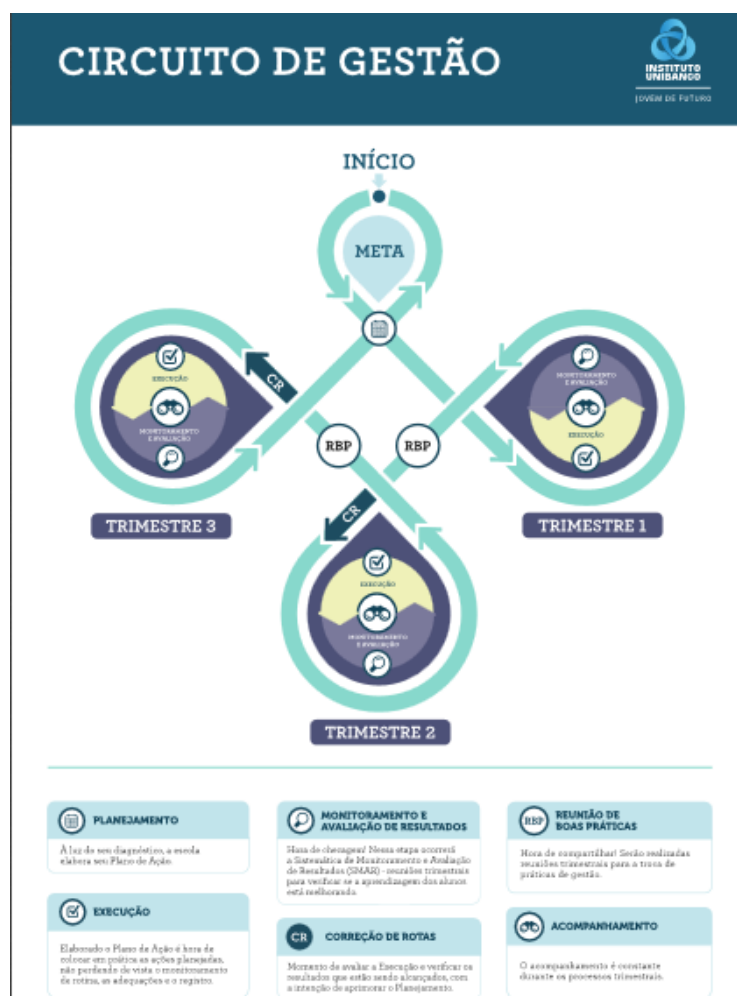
CIRCUITO DE GESTÃO

INSTITUTO UNIBANCO
JOVEM DE FUTURO

INÍCIO

META

CR

EXECUÇÃO

MONITORAMENTO E AVALIAÇÃO

RBP

RBP

MONITORAMENTO E AVALIAÇÃO

EXECUÇÃO

TRIMESTRE 3

CR

TRIMESTRE 1

EXECUÇÃO

MONITORAMENTO E AVALIAÇÃO

TRIMESTRE 2

PLANEJAMENTO

À luz do seu diagnóstico, a escola elabora seu Plano de Ação.

EXECUÇÃO

Elaborado o Plano de Ação é hora de colocar em prática as ações planejadas, não perdendo de vista o monitoramento de rotina, as adequações e o registro.

MONITORAMENTO E AVALIAÇÃO DE RESULTADOS

Hora de checagem! Nessa etapa ocorrerá a Sistemática de Monitoramento e Avaliação de Resultados (SMAR) - reuniões trimestrais para verificar se a aprendizagem dos alunos está melhorando.

CR CORREÇÃO DE ROTAS

Momento de avaliar a Execução e verificar os resultados que estão sendo alcançados, com a intenção de aprimorar o Planejamento.

RBP REUNIÃO DE BOAS PRÁTICAS

Hora de compartilhar! Serão realizadas reuniões trimestrais para a troca de práticas de gestão.

ACOMPANHAMENTO

O acompanhamento é constante durante os processos trimestrais.